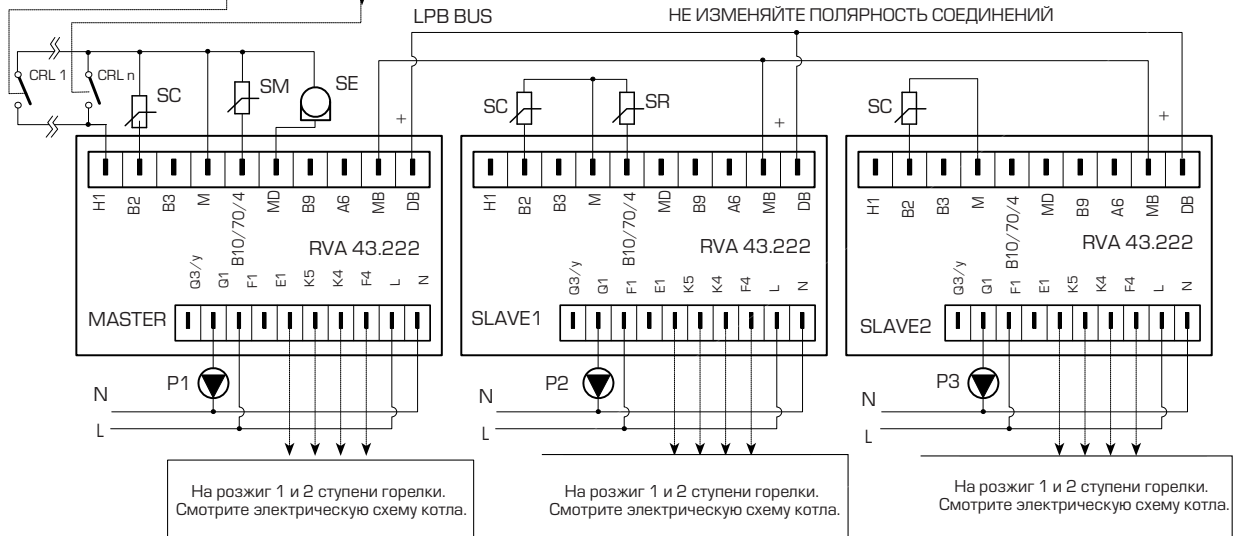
LPB BUS

НЕ ИЗМЕНЯЙТЕ ПОЛЯРНОСТЬ СОЕДИНЕНИЙ

CRL 1

CRL n

SC

SM

SE

+

H1 B2 B3 M B10/70/4 MD B9 A6 MB DB

RVA 43.222

Q3/y Q1 F1 E1 K5 K4 F4 L N

MASTER

P1

N

L

SC

SR

+

H1 B2 B3 M B10/70/4 MD B9 A6 MB DB

RVA 43.222

Q3/y Q1 F1 E1 K5 K4 F4 L N

SLAVE1

P2

N

L

SC

+

H1 B2 B3 M B10/70/4 MD B9 A6 MB DB

RVA 43.222

Q3/y Q1 F1 E1 K5 K4 F4 L N

SLAVE2

P3

N

L

На розжиг 1 и 2 ступени горелки. Смотрите электрическую схему котла.

На розжиг 1 и 2 ступени горелки. Смотрите электрическую схему котла.

На розжиг 1 и 2 ступени горелки. Смотрите электрическую схему котла.